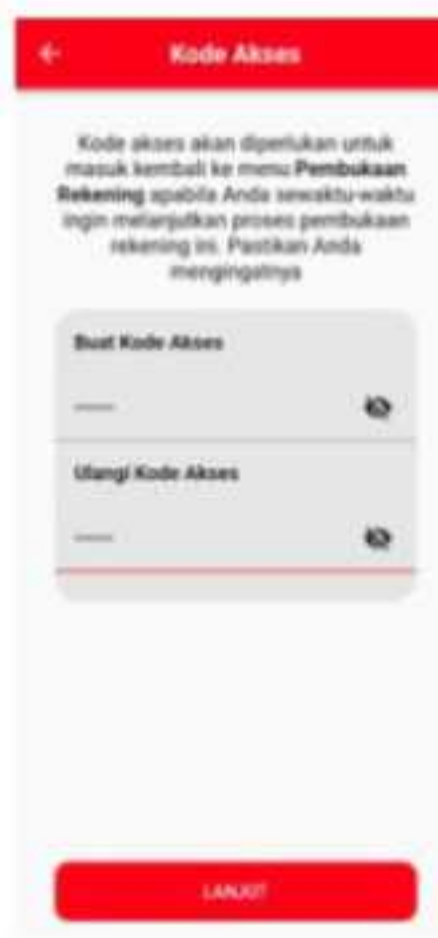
Kode Akses

Kode akses akan diperlukan untuk masuk kembali ke menu **Pembukaan Rekening** apabila Anda sewaktu-waktu ingin melanjutkan proses pembukaan rekening ini. Pastikan Anda mengingatnya

Buat Kode Akses

Ulangi Kode Akses

LANJUT